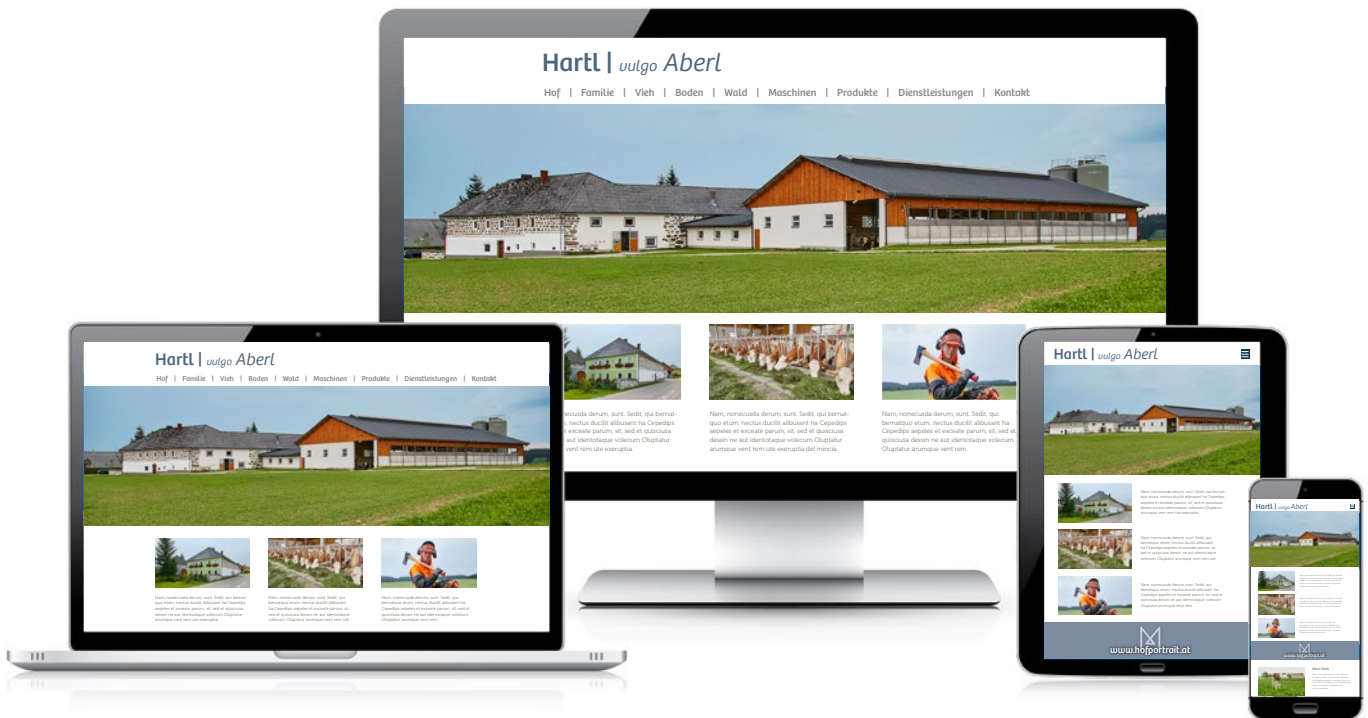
Hartl | vulgo Aberl

Hof | Familie | Vieh | Boden | Wald | Maschinen | Produkte | Dienstleistungen | Kontakt

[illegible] nonecuda derum, sunt. Sedit, qui bernatquo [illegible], nectus ducilit alibusant ha Cepedips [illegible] exceate parum, sit, sed et quisciusa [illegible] aut identotaque volecum Oluptatur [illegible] vent rem ute exeruptia.

Nam, nonecusda derum, sunt. Sedit, qui bernatquo etum, nectus ducilit alibusant ha Cepedips aepeles et exceate parum, sit, sed et quisciusa dessin ne aut identotaque volecum Oluptatur arumque vent rem ute exeruptia del mincia.

Nam, nonecusda derum, sunt. Sedit, qui bernatquo etum, nectus ducilit alibusant ha Cepedips aepeles et exceate parum, sit, sed et quisciusa dessin ne aut identotaque volecum Oluptatur arumque vent rem.

Hartl | vulgo Aberl

Hof | Familie | Vieh | Boden | Wald | Maschinen | Produkte | Dienstleistungen | Kontakt

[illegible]

Hartl | vulgo Aberl

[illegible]

www.hofportrait.at

Hartl | vulgo Aberl

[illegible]

www.hofportrait.at